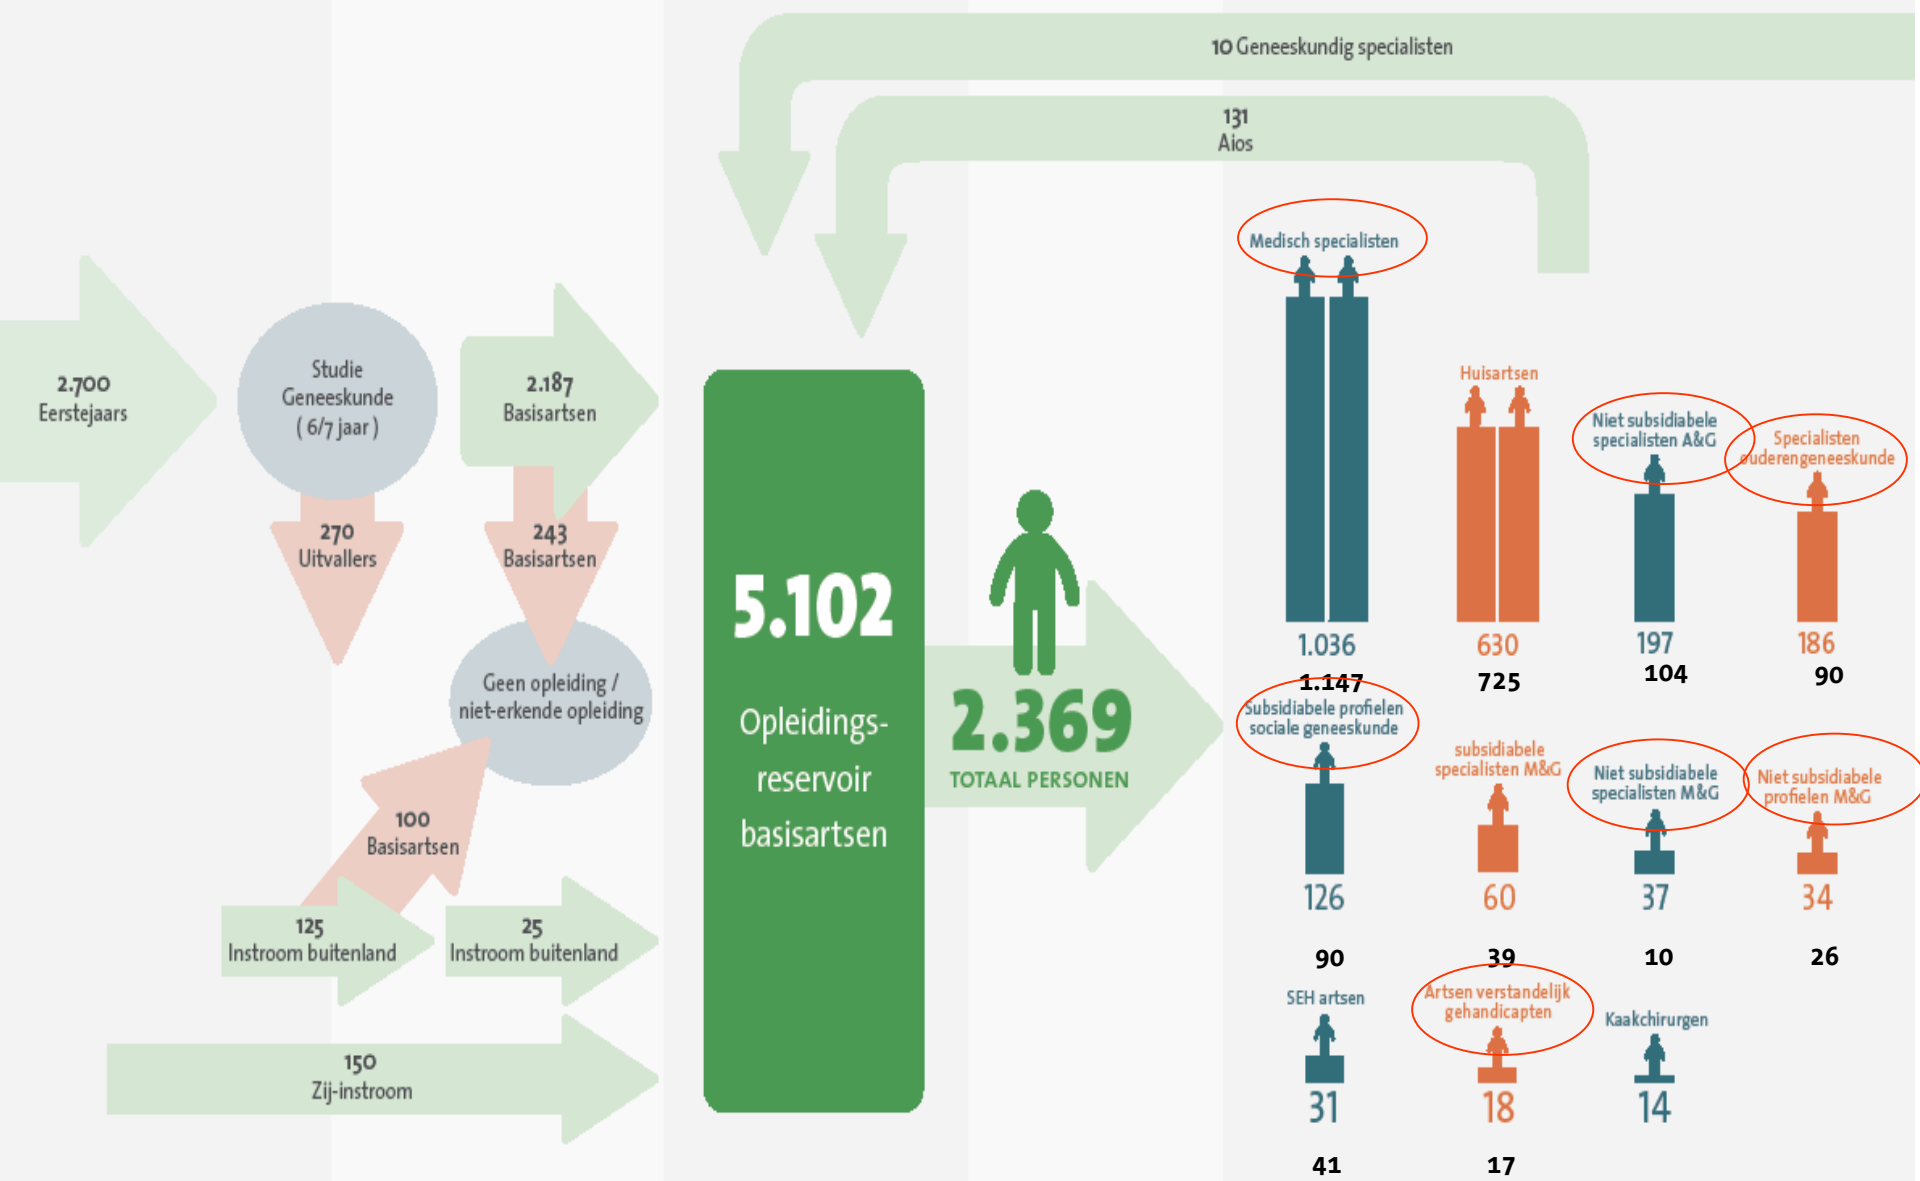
10 Geneeskundig specialisten

131
Aios

2.700
Eerstejaars

Studie Geneeskunde (6/7 jaar)

270
Uitvallers

2.187
Basisartsen

243
Basisartsen

Geen opleiding / niet-erkende opleiding

100
Basisartsen

125
Instroom buitenland

25
Instroom buitenland

150
Zij-instroom

5.102
Opleidings-reservoir basisartsen

2.369
TOTAAL PERSONEN

Medisch specialisten
1.036
1.147

Huisartsen
630
725

Niet subsidiabele specialisten A&G
197
104

Specialisten ouderengeneeskunde
186
90

Subsidiabele profielen sociale geneeskunde
126
90

subsidiabele specialisten M&G
60
39

Niet subsidiabele specialisten M&G
37
10

Niet subsidiabele profielen M&G
34
26

SEH artsen
31
41

Artsen verstandelijk gehandicapten
18
17

Kaakchirurgen
14